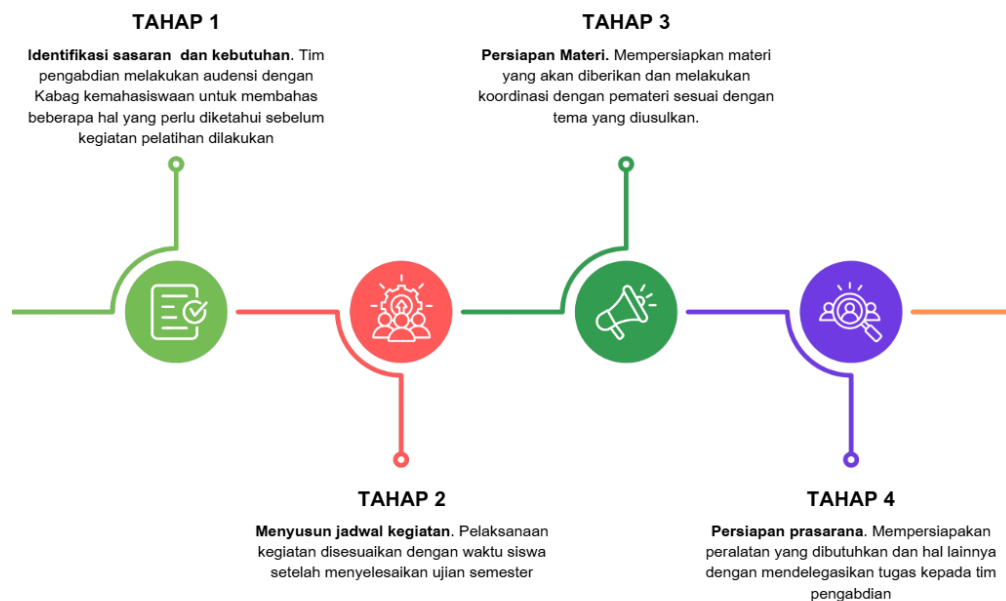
TAHAP 1

**Identifikasi sasaran dan kebutuhan**. Tim pengabdian melakukan audensi dengan Kabag kemahasiswaan untuk membahas beberapa hal yang perlu diketahui sebelum kegiatan pelatihan dilakukan

TAHAP 2

**Menyusun jadwal kegiatan**. Pelaksanaan kegiatan disesuaikan dengan waktu siswa setelah menyelesaikan ujian semester

TAHAP 3

**Persiapan Materi**. Mempersiapkan materi yang akan diberikan dan melakukan koordinasi dengan pemateri sesuai dengan tema yang diusulkan.

TAHAP 4

**Persiapan prasarana**. Mempersiapakan peralatan yang dibutuhkan dan hal lainnya dengan mendelegasikan tugas kepada tim pengabdian